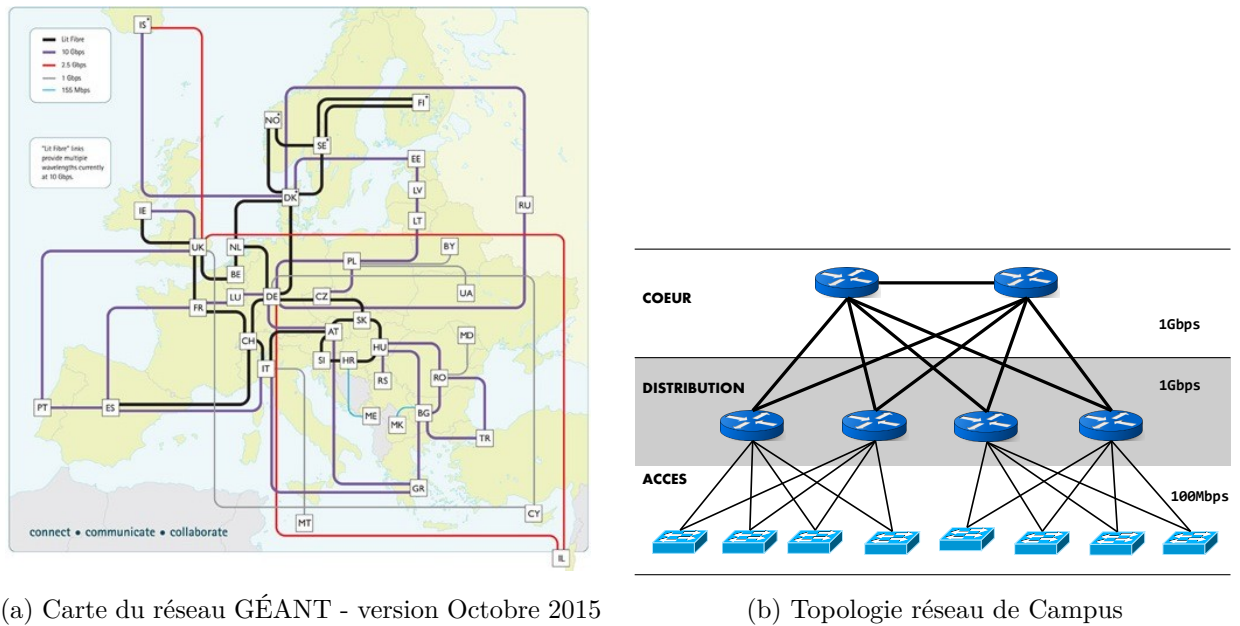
Lit Fibre
10 Gbps
2.5 Gbps
1 Gbps
155 Mbps

"Lit Fibre" links provide multiple wavelengths currently at 10 Gbps.

IS
NO
FI
SE
EE
LV
DK
LT
RU
IE
UK
NL
BY
BE
PL
LU
DE
CZ
UA
FR
SK
AT
MD
CH
SI
HR
HU
IT
RS
RO
PT
ES
ME
MK
BG
TR
GR
CY
MT
IL

connect • communicate • collaborate

COEUR
1Gbps
DISTRIBUTION
1Gbps
ACCES
100Mbps

(a) Carte du réseau GÉANT - version Octobre 2015

(b) Topologie réseau de Campus